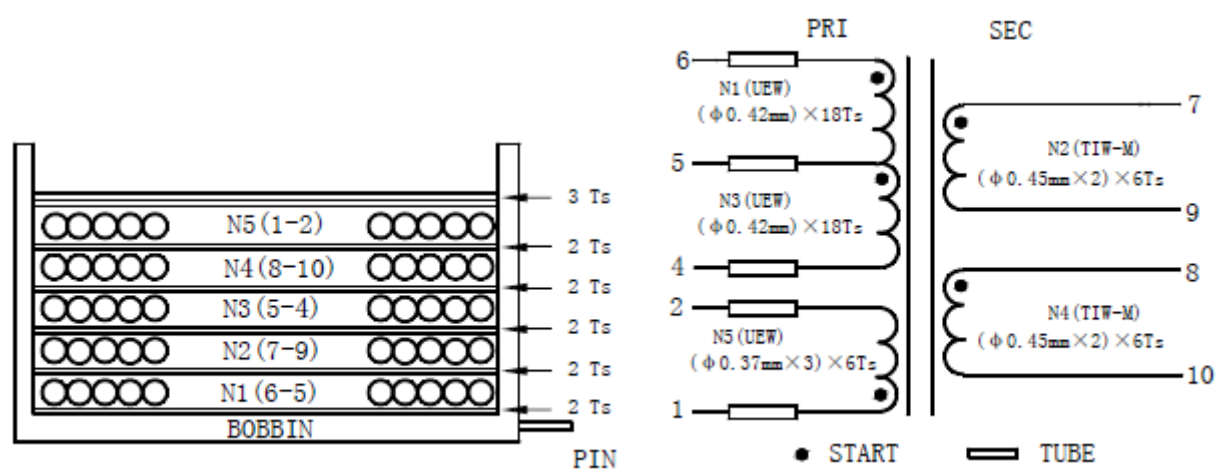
N5(1-2)
N4(8-10)
N3(5-4)
N2(7-9)
N1(6-5)
BOBBIN
PIN
3 Ts
2 Ts
2 Ts
2 Ts
2 Ts
2 Ts

PRI
SEC
6
N1(UEW)
($\phi$0.42mm)×18Ts
5
N3(UEW)
($\phi$0.42mm)×18Ts
4
2
N5(UEW)
($\phi$0.37mm×3)×6Ts
1
7
N2(TIW-M)
($\phi$0.45mm×2)×6Ts
9
8
N4(TIW-M)
($\phi$0.45mm×2)×6Ts
10
START
TUBE